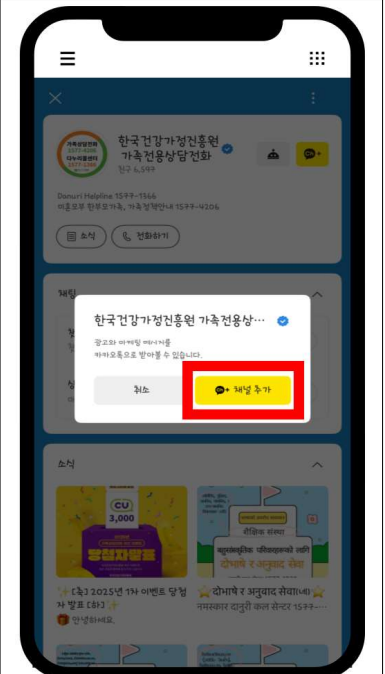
한국건강가정진흥원 가족전용상담전화
친구 6,597

가족상담전화 1577-4206
다누리콜센터 1577-1366

Danuri Helpline 1577-1366
여성가족부 한부모가족, 가족정책안내 1577-4206

소식
전화하기

채팅

한국건강가정진흥원 가족전용상…
광고와 마케팅 메시지를 카카오톡으로 받아볼 수 있습니다.

취소
채널 추가

소식

CU
3,000

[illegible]

✨[축] 2025년 1차 이벤트 당첨자 발표 [하]✨
안녕하세요.

दोभाषे र अनुवाद सेवा
नमस्कार दानुरी कल सेन्टर 1577